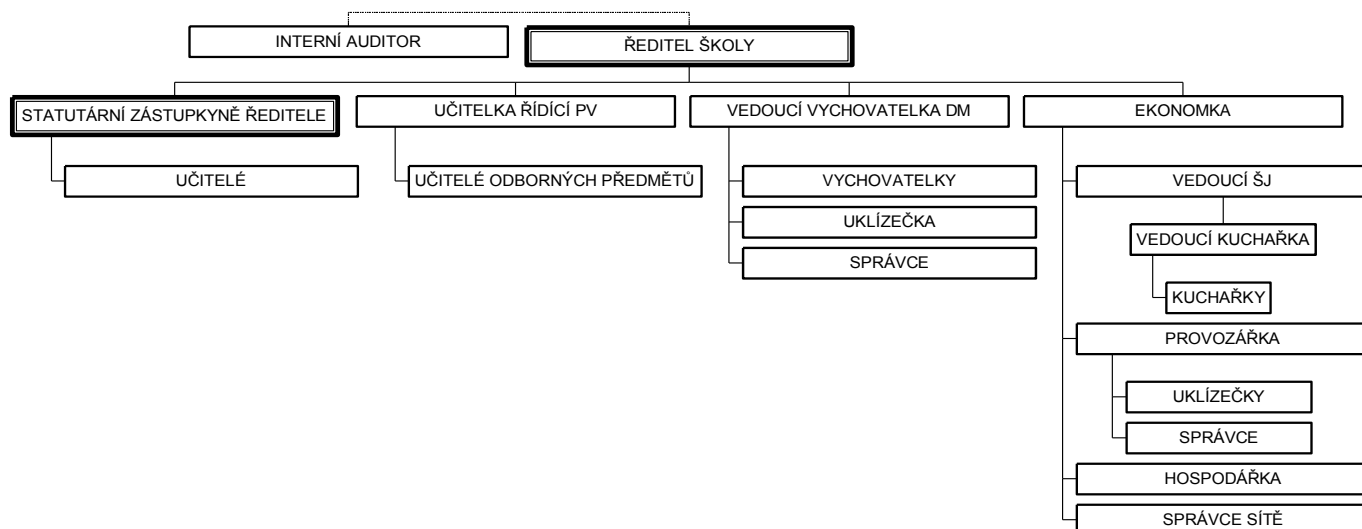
INTERNÍ AUDITOR
ŘEDITEL ŠKOLY
STATUTÁRNÍ ZÁSTUPKYNĚ ŘEDITELE
UČITELÉ
UČITELKA ŘÍDÍCÍ PV
UČITELÉ ODBORNÝCH PŘEDMĚTŮ
VEDOUCÍ VYCHOVATELKA DM
VYCHOVATELKY
UKLÍZEČKA
SPRÁVCE
EKONOMKA
VEDOUCÍ ŠJ
VEDOUCÍ KUCHAŘKA
KUCHAŘKY
PROVOZÁŘKA
UKLÍZEČKY
SPRÁVCE
HOSPODÁŘKA
SPRÁVCE SÍTĚ